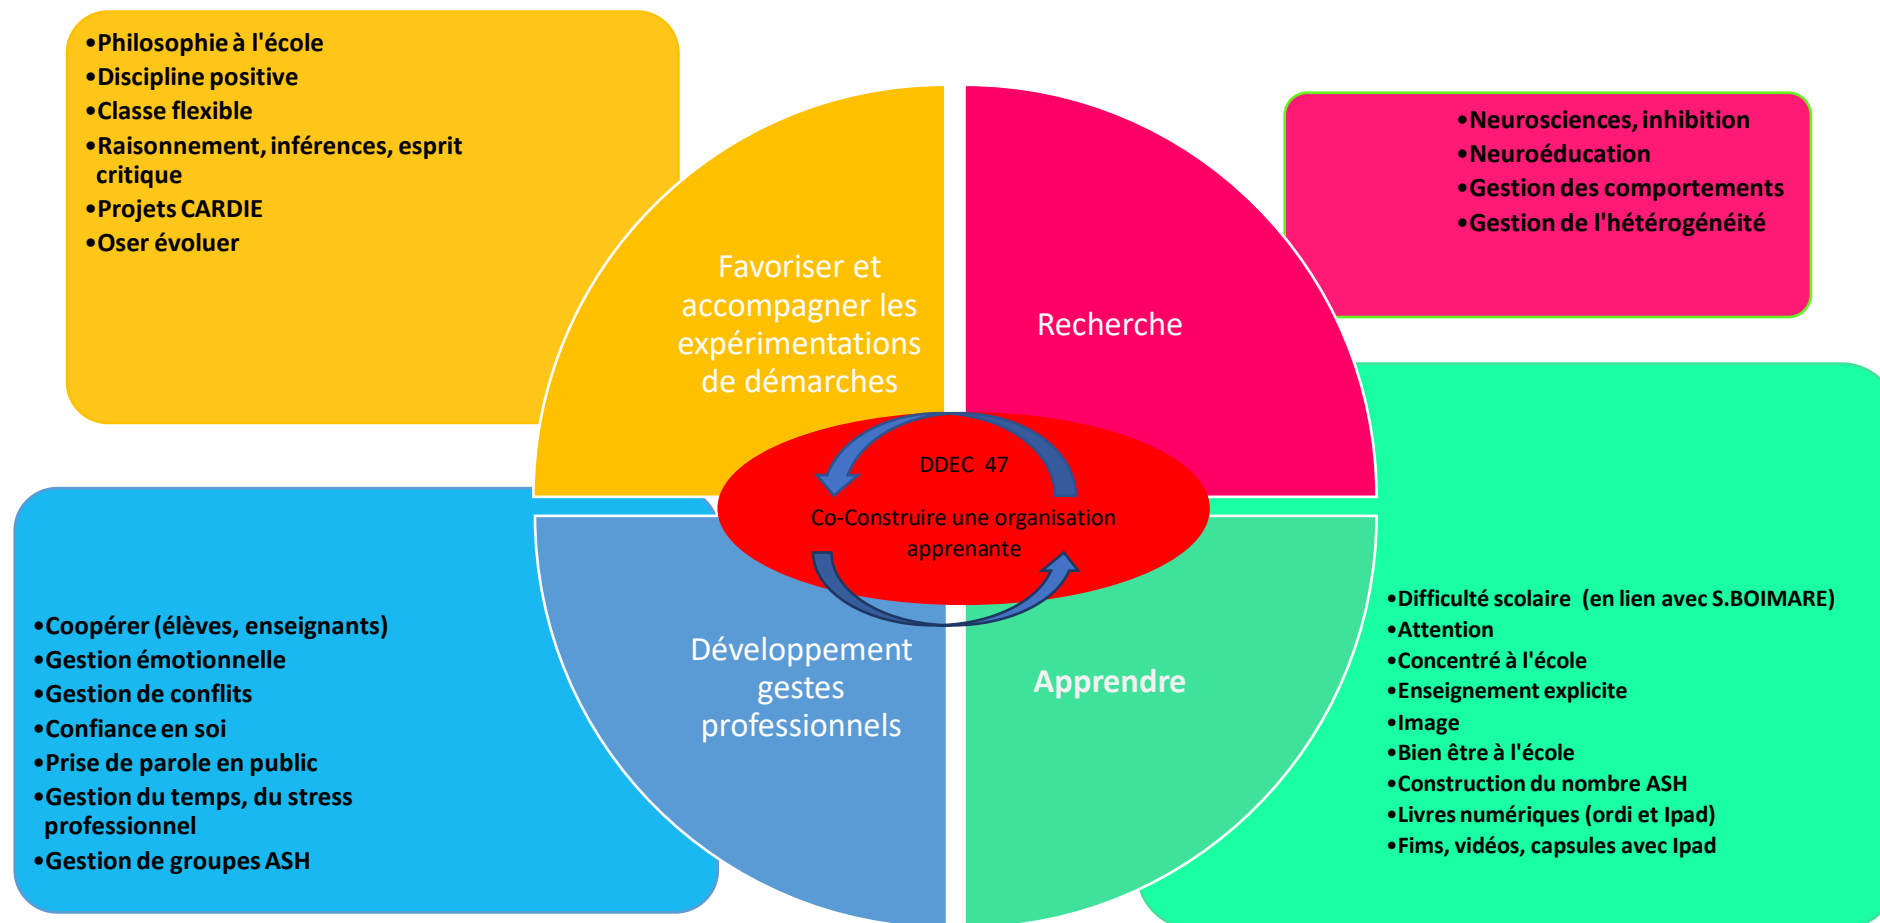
•Philosophie à l'école
•Discipline positive
•Classe flexible
•Raisonnement, inférences, esprit critique
•Projets CARDIE
•Oser évoluer

Favoriser et accompagner les expérimentations de démarches

Recherche

•Neurosciences, inhibition
•Neuroéducation
•Gestion des comportements
•Gestion de l'hétérogénéité

DDEC 47

Co-Construire une organisation apprenante

•Coopérer (élèves, enseignants)
•Gestion émotionnelle
•Gestion de conflits
•Confiance en soi
•Prise de parole en public
•Gestion du temps, du stress professionnel
•Gestion de groupes ASH

Développement gestes professionnels

Apprendre

•Difficulté scolaire (en lien avec S.BOIMARE)
•Attention
•Concentré à l'école
•Enseignement explicite
•Image
•Bien être à l'école
•Construction du nombre ASH
•Livres numériques (ordi et Ipad)
•Fims, vidéos, capsules avec Ipad